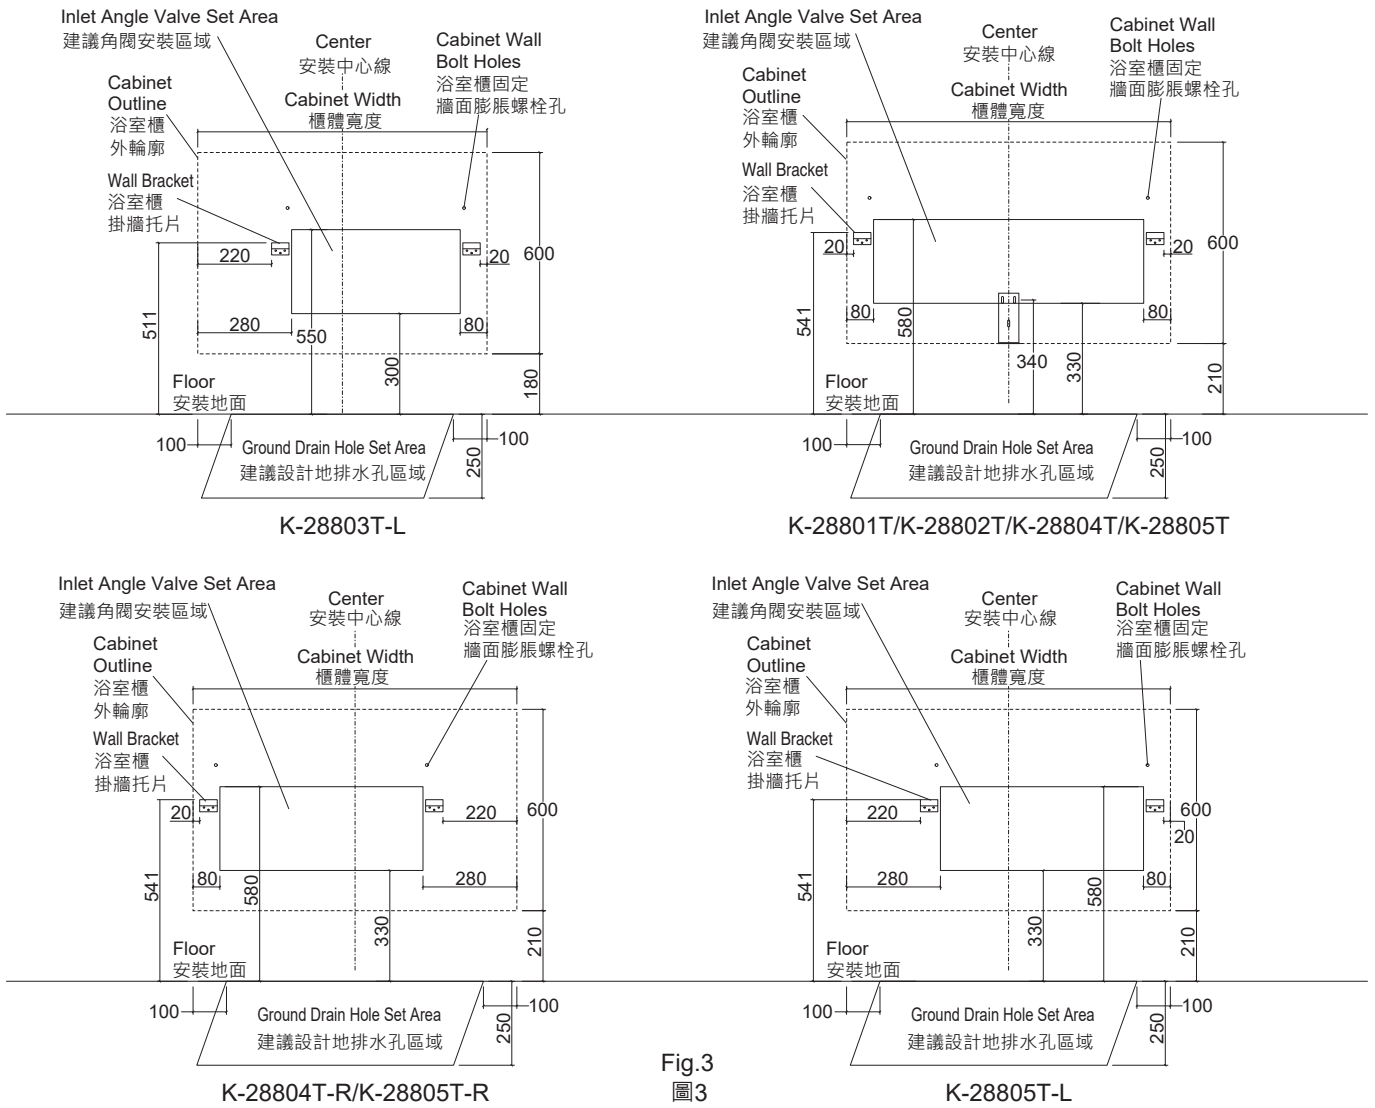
Inlet Angle Valve Set Area
建議角閥安裝區域
Center
安裝中心線
Cabinet Wall
Bolt Holes
浴室櫃固定
牆面膨脹螺栓孔
Cabinet
Outline
浴室櫃
外輪廓
Cabinet Width
櫃體寬度
Wall Bracket
浴室櫃
掛牆托片
220
20
600
511
280
550
80
300
180
Floor
安裝地面
100
Ground Drain Hole Set Area
建議設計地排水孔區域
100
250
K-28803T-L

Inlet Angle Valve Set Area
建議角閥安裝區域
Center
安裝中心線
Cabinet Wall
Bolt Holes
浴室櫃固定
牆面膨脹螺栓孔
Cabinet
Outline
浴室櫃
外輪廓
Cabinet Width
櫃體寬度
Wall Bracket
浴室櫃
掛牆托片
20
20
600
541
80
580
80
340
330
210
Floor
安裝地面
100
Ground Drain Hole Set Area
建議設計地排水孔區域
100
250
K-28801T/K-28802T/K-28804T/K-28805T

Inlet Angle Valve Set Area
建議角閥安裝區域
Center
安裝中心線
Cabinet Wall
Bolt Holes
浴室櫃固定
牆面膨脹螺栓孔
Cabinet
Outline
浴室櫃
外輪廓
Cabinet Width
櫃體寬度
Wall Bracket
浴室櫃
掛牆托片
20
220
600
541
80
580
280
330
210
Floor
安裝地面
100
Ground Drain Hole Set Area
建議設計地排水孔區域
100
250
K-28804T-R/K-28805T-R

Fig.3
圖3

Inlet Angle Valve Set Area
建議角閥安裝區域
Center
安裝中心線
Cabinet Wall
Bolt Holes
浴室櫃固定
牆面膨脹螺栓孔
Cabinet
Outline
浴室櫃
外輪廓
Cabinet Width
櫃體寬度
Wall Bracket
浴室櫃
掛牆托片
220
600
20
541
280
580
80
330
210
Floor
安裝地面
100
Ground Drain Hole Set Area
建議設計地排水孔區域
100
250
K-28805T-L